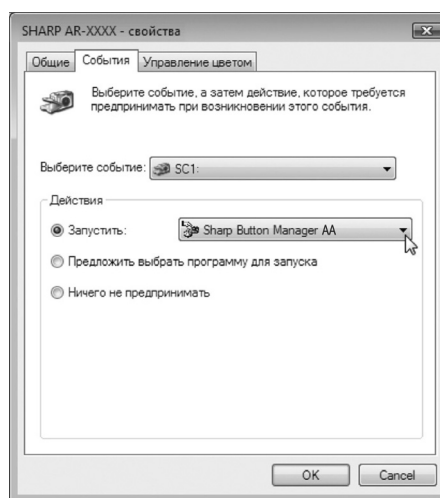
SHARP AR-XXXX - свойства

Общие | События | Управление цветом

Выберите событие, а затем действие, которое требуется предпринимать при возникновении этого события.

Выберите событие: SC1:

Действия

Запустить: Sharp Button Manager AA

Предложить выбрать программу для запуска

Ничего не предпринимать

OK | Cancel